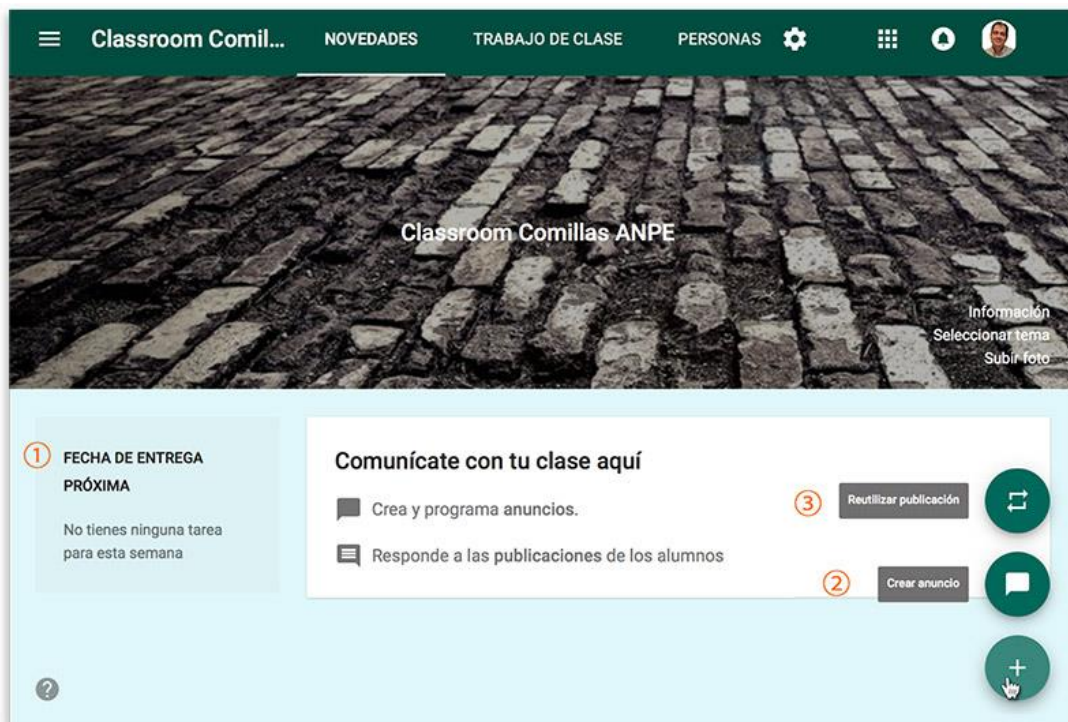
Classroom Comil...

NOVEDADES

TRABAJO DE CLASE

PERSONAS

Classroom Comillas ANPE

Información

Seleccionar tema

Subir foto

① FECHA DE ENTREGA PRÓXIMA

No tienes ninguna tarea para esta semana

Comunícate con tu clase aquí

Crea y programa anuncios.

Responde a las publicaciones de los alumnos

③ Reutilizar publicación

② Crear anuncio